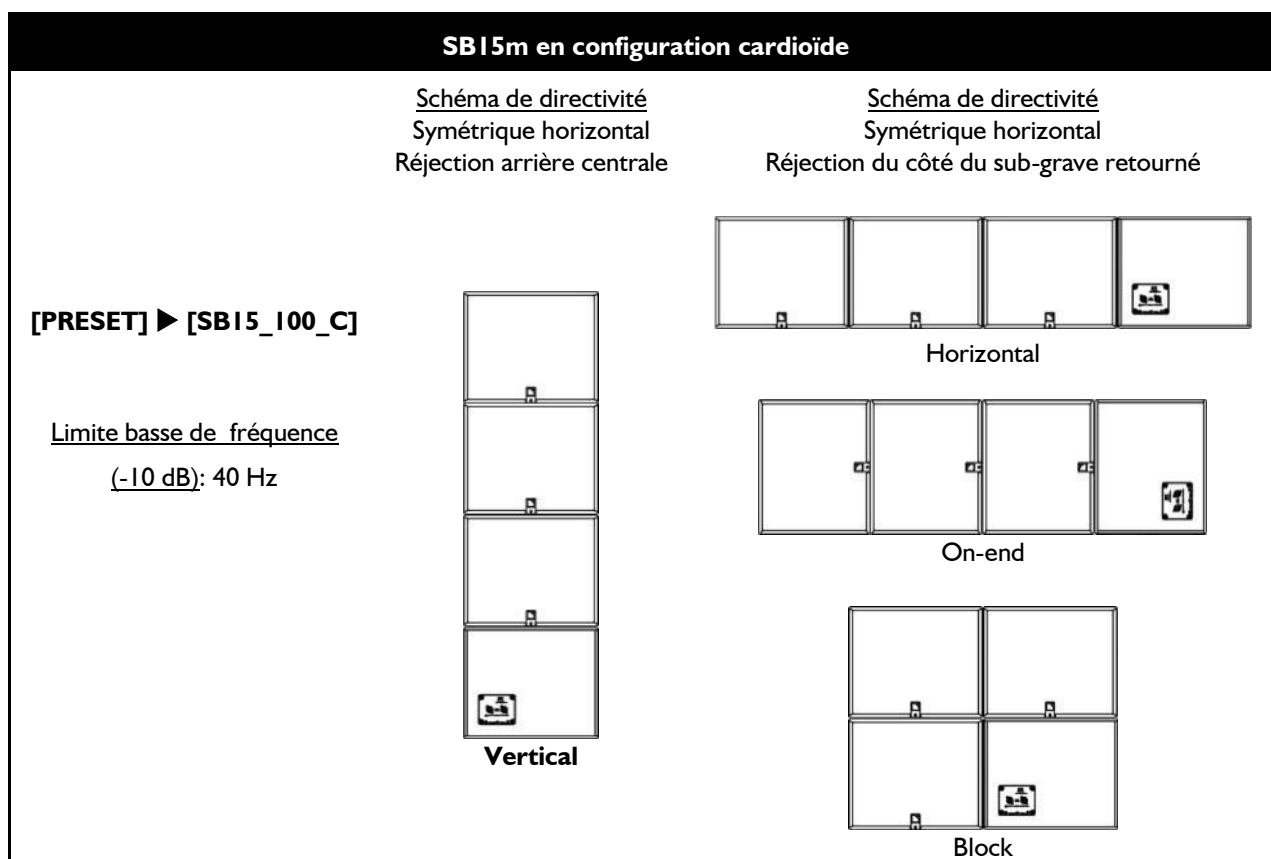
SB15m en configuration cardioïde

[PRESET] ▶ [SB15_100_C]

Limite basse de fréquence (-10 dB): 40 Hz

Schéma de directivité
Symétrique horizontal
Réjection arrière centrale

Vertical

Schéma de directivité
Symétrique horizontal
Réjection du côté du sub-grave retourné

Horizontal

On-end

Block